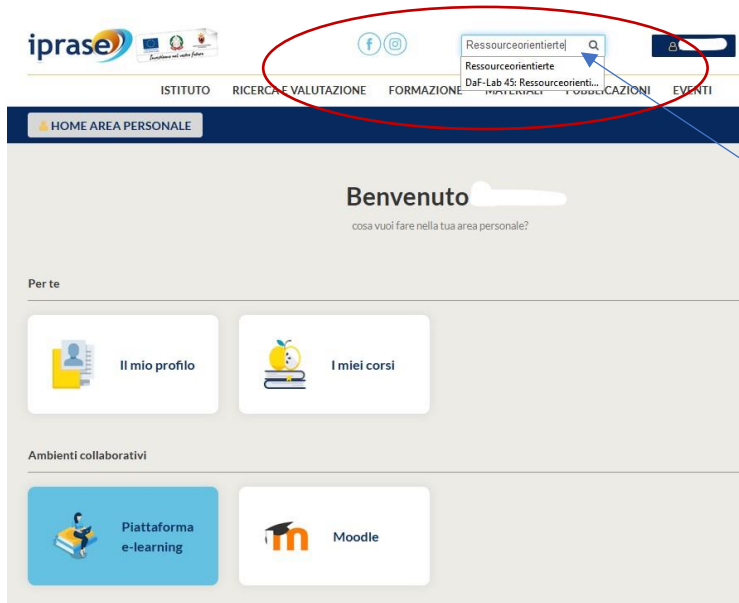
iprase

Investiamo nel vostro futuro

Ressourceorientierte

Ressourceorientierte

DaF-Lab 45: Ressourceorienti...

ISTITUTO RICERCA E VALUTAZIONE FORMAZIONE MATERIALI PUBBLICAZIONI EVENTI

HOME AREA PERSONALE

Benvenuto

cosa vuoi fare nella tua area personale?

Per te

Il mio profilo

I miei corsi

Ambienti collaborativi

Piattaforma e-learning

Moodle